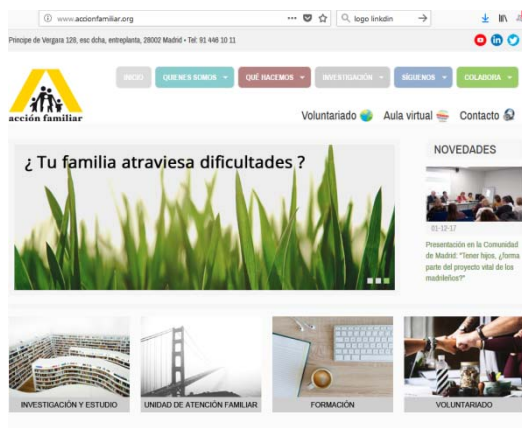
www.accionfamiliar.org

logo linkdin

Príncipe de Vergara 128, esc dcha, entreplanta, 28002 Madrid • Tel: 91 446 10 11

acción familiar

INICIO QUIENES SOMOS QUÉ HACEMOS INVESTIGACIÓN SÍGUENOS COLABORA

Voluntariado Aula virtual Contacto

¿ Tu familia atraviesa dificultades ?

NOVEDADES

01-12-17

Presentación en la Comunidad de Madrid: "Tener hijos. ¿forma parte del proyecto vital de los madrileños?"

INVESTIGACIÓN Y ESTUDIO

UNIDAD DE ATENCIÓN FAMILIAR

FORMACIÓN

VOLUNTARIADO